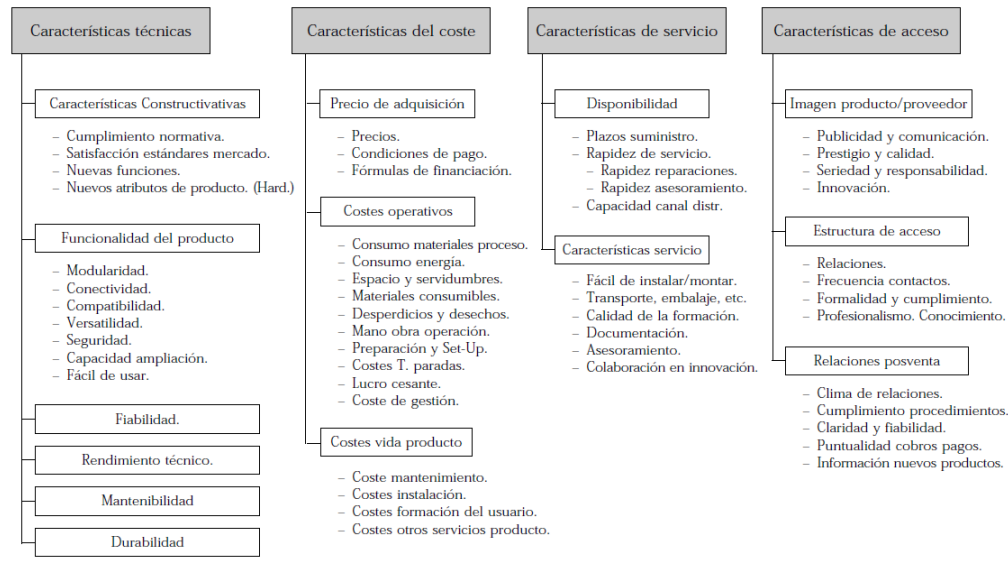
Características técnicas

Características Constructivativas

– Cumplimiento normativa.
– Satisfacción estándares mercado.
– Nuevas funciones.
– Nuevos atributos de producto. (Hard.)

Funcionalidad del producto

– Modularidad.
– Conectividad.
– Compatibilidad.
– Versatilidad.
– Seguridad.
– Capacidad ampliación.
– Fácil de usar.

Fiabilidad.

Rendimiento técnico.

Mantenibilidad

Durabilidad

Características del coste

Precio de adquisición

– Precios.
– Condiciones de pago.
– Fórmulas de financiación.

Costes operativos

– Consumo materiales proceso.
– Consumo energía.
– Espacio y servidumbres.
– Materiales consumibles.
– Desperdicios y desechos.
– Mano obra operación.
– Preparación y Set-Up.
– Costes T. paradas.
– Lucro cesante.
– Coste de gestión.

Costes vida producto

– Coste mantenimiento.
– Costes instalación.
– Costes formación del usuario.
– Costes otros servicios producto.

Características de servicio

Disponibilidad

– Plazos suministro.
– Rapidez de servicio.
– Rapidez reparaciones.
– Rapidez asesoramiento.
– Capacidad canal distr.

Características servicio

– Fácil de instalar/montar.
– Transporte, embalaje, etc.
– Calidad de la formación.
– Documentación.
– Asesoramiento.
– Colaboración en innovación.

Características de acceso

Imagen producto/proveedor

– Publicidad y comunicación.
– Prestigio y calidad.
– Seriedad y responsabilidad.
– Innovación.

Estructura de acceso

– Relaciones.
– Frecuencia contactos.
– Formalidad y cumplimiento.
– Profesionalismo. Conocimiento.

Relaciones posventa

– Clima de relaciones.
– Cumplimiento procedimientos.
– Claridad y fiabilidad.
– Puntualidad cobros pagos.
– Información nuevos productos.